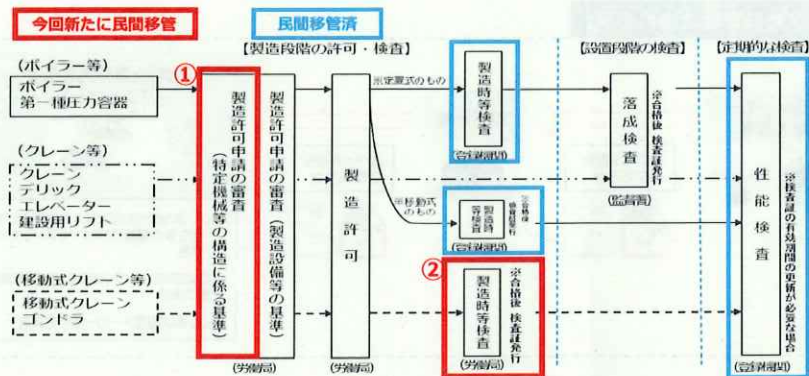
今回新たに民間移管

民間移管済

【製造段階の許可・検査】

【設置段階の検査】

【定期的な検査】

(ボイラー等)

ボイラー
第一種圧力容器

①

製造許可申請の審査（特定機械等の構造に係る基準）

製造許可申請の審査（製造設備等の基準）

(労働局)

製造許可

(労働局)

※定置式のもの

製造時等検査

(登録機関)

落成検査

※合格後、検査証発行

(監督署)

(クレーン等)

クレーン
デリック
エレベーター
建設用リフト

※移動式のもの

製造時等検査

※合格後、検査証発行

(登録機関)

性能検査

※検査証の有効期間の更新が必要な場合

(登録機関)

(移動式クレーン等)

移動式クレーン
ゴンドラ

②

製造時等検査

※合格後、検査証発行

(労働局)